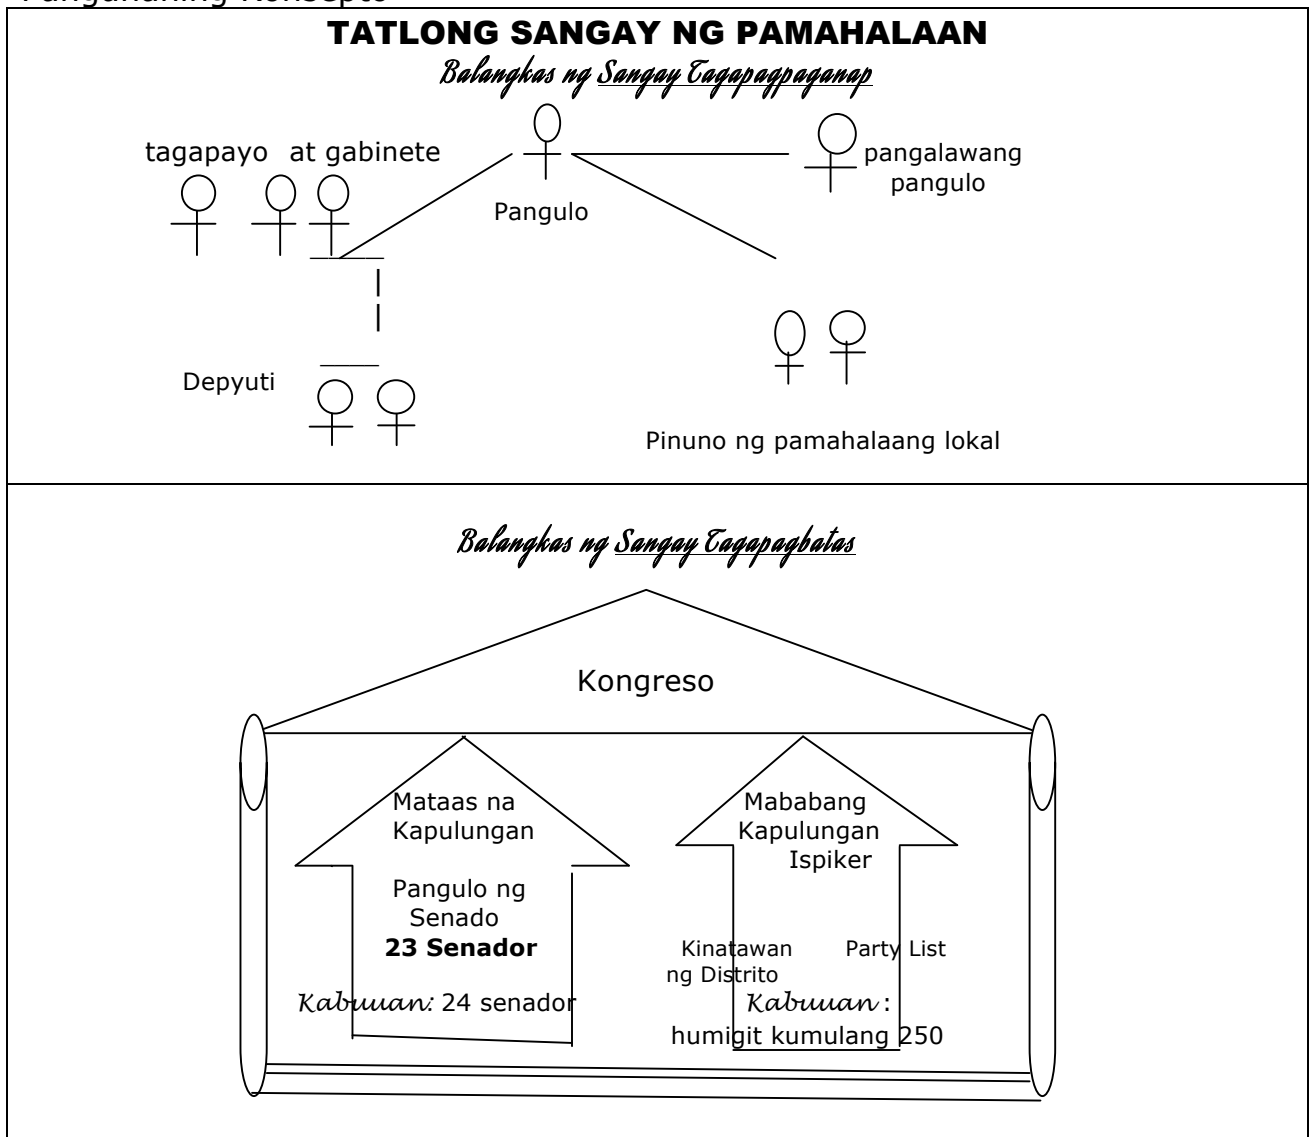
Panganahing Konsepto

TATLONG SANGAY NG PAMAHALAAN

Balangkas ng Sangay Tagapagpaganap

tagapayo at gabinete

Pangulo

pangalawang pangulo

Depyuti

Pinuno ng pamahalaang lokal

Balangkas ng Sangay Tagapagbatas

Kongreso

Mataas na Kapulungan

Pangulo ng Senado

**23 Senador**

Kabuuan: 24 senador

Mababang Kapulungan

Ispiker

Kinatawan ng Distrito

Party List

Kabuuan : humigit kumulang 250